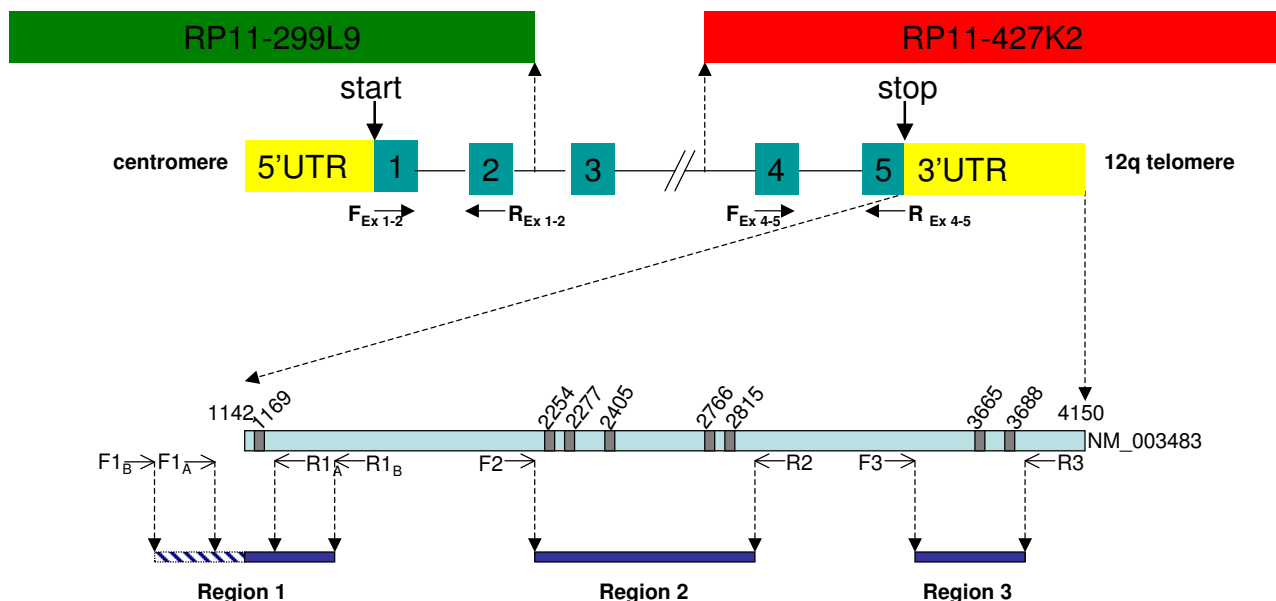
RP11-299L9

RP11-427K2

start

stop

centromere

5'UTR

1

2

3

4

5

3'UTR

12q telomere

$F_{Ex\ 1-2}$

$R_{Ex\ 1-2}$

$F_{Ex\ 4-5}$

$R_{Ex\ 4-5}$

1142

1169

2254

2277

2405

2766

2815

3665

3688

4150

NM_003483

$F1_B$

$F1_A$

$R1_A$

$R1_B$

F2

R2

F3

R3

Region 1

Region 2

Region 3